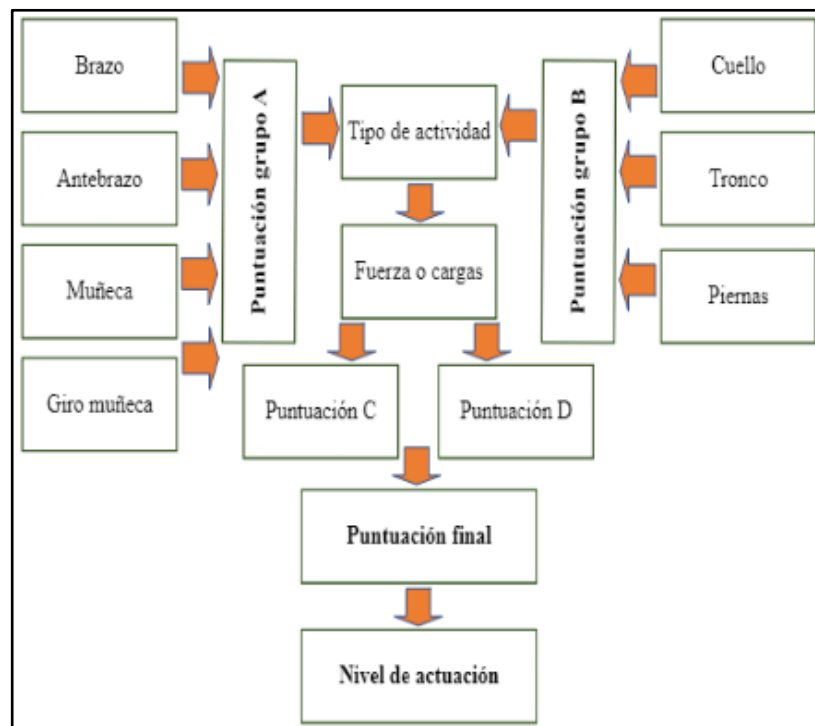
Brazo

Antebrazo

Muñeca

Giro muñeca

Puntuación grupo A

Tipo de actividad

Fuerza o cargas

Puntuación grupo B

Cuello

Tronco

Piernas

Puntuación C

Puntuación D

Puntuación final

Nivel de actuación